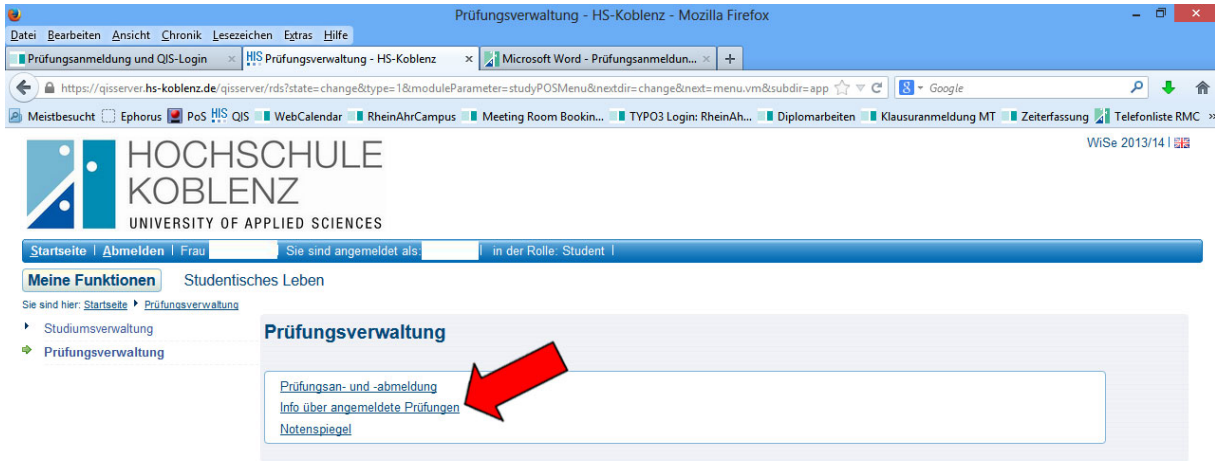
Prüfungsverwaltung - HS-Koblenz - Mozilla Firefox

Datei Bearbeiten Ansicht Chronik Lesezeichen Extras Hilfe

Prüfungsanmeldung und QIS-Login × | HIS Prüfungsverwaltung - HS-Koblenz × | Microsoft Word - Prüfungsanmeldun... × | +

https://qisserver.hs-koblenz.de/qisserver/rds?state=change&type=1&moduleParameter=studyPOSMenu&nextdir=change&next=menu.vm&subdir=app

Google

Meistbesucht | Ephorus | PoS | HIS QIS | WebCalendar | RheinAhrCampus | Meeting Room Bookin... | TYPO3 Login: RheinAh... | Diplomarbeiten | Klausuranmeldung MT | Zeiterfassung | Telefonliste RMC »

HOCHSCHULE KOBLENZ
UNIVERSITY OF APPLIED SCIENCES

WiSe 2013/14 |

Startseite | Abmelden | Frau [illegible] Sie sind angemeldet als: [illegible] | in der Rolle: Student |

Meine Funktionen | Studentisches Leben

Sie sind hier: Startseite ▸ Prüfungsverwaltung

Studiumsverwaltung
Prüfungsverwaltung

Prüfungsverwaltung

Prüfungsan- und -abmeldung
Info über angemeldete Prüfungen
Notenspiegel